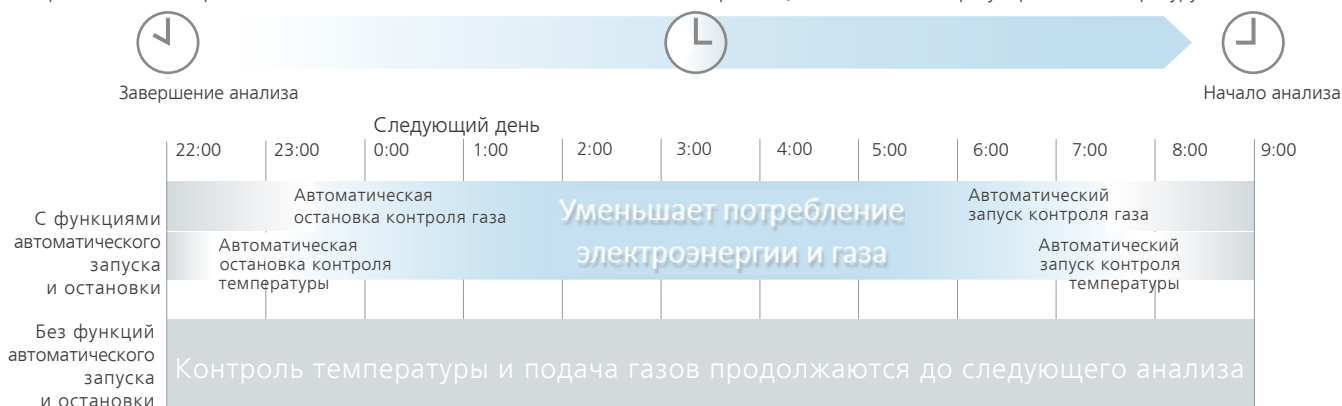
Завершение анализа

Начало анализа

Следующий день

| 22:00 | 23:00 | 0:00 | 1:00 | 2:00 | 3:00 | 4:00 | 5:00 | 6:00 | 7:00 | 8:00 | 9:00 |
|---|---|---|---|---|---|---|---|---|---|---|---|

С функциями автоматического запуска и остановки

Автоматическая остановка контроля газа

Автоматическая остановка контроля температуры

Уменьшает потребление электроэнергии и газа

Автоматический запуск контроля газа

Автоматический запуск контроля температуры

Без функций автоматического запуска и остановки

Контроль температуры и подача газов продолжаются до следующего анализа